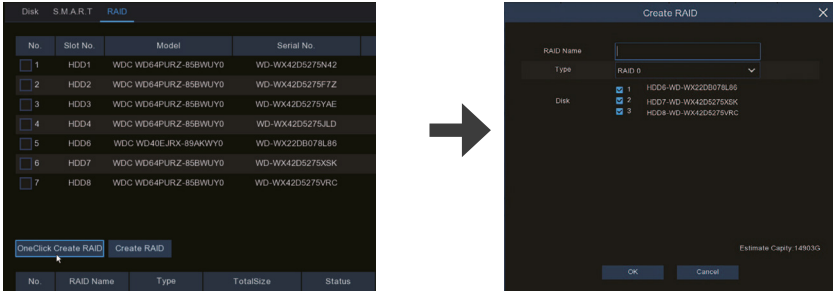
Disk S.M.A.R.T RAID

| No. | Slot No. | Model | Serial No. |
|---|---|---|---|
| 1 | HDD1 | WDC WD64PURZ-85BWUY0 | WD-WX42D5275N42 |
| 2 | HDD2 | WDC WD64PURZ-85BWUY0 | WD-WX42D5275F7Z |
| 3 | HDD3 | WDC WD64PURZ-85BWUY0 | WD-WX42D5275YAE |
| 4 | HDD4 | WDC WD64PURZ-85BWUY0 | WD-WX42D5275JLD |
| 5 | HDD6 | WDC WD40EJRX-89AKWY0 | WD-WX22DB078L86 |
| 6 | HDD7 | WDC WD64PURZ-85BWUY0 | WD-WX42D5275XSK |
| 7 | HDD8 | WDC WD64PURZ-85BWUY0 | WD-WX42D5275VRC |

OneClick Create RAID Create RAID

| No. | RAID Name | Type | TotalSize | Status |
|---|---|---|---|---|

Create RAID

RAID Name

Type RAID 0

Disk
1 HDD6-WD-WX22DB078L86
2 HDD7-WD-WX42D5275XSK
3 HDD8-WD-WX42D5275VRC

Estimate Capity:14903G

OK Cancel